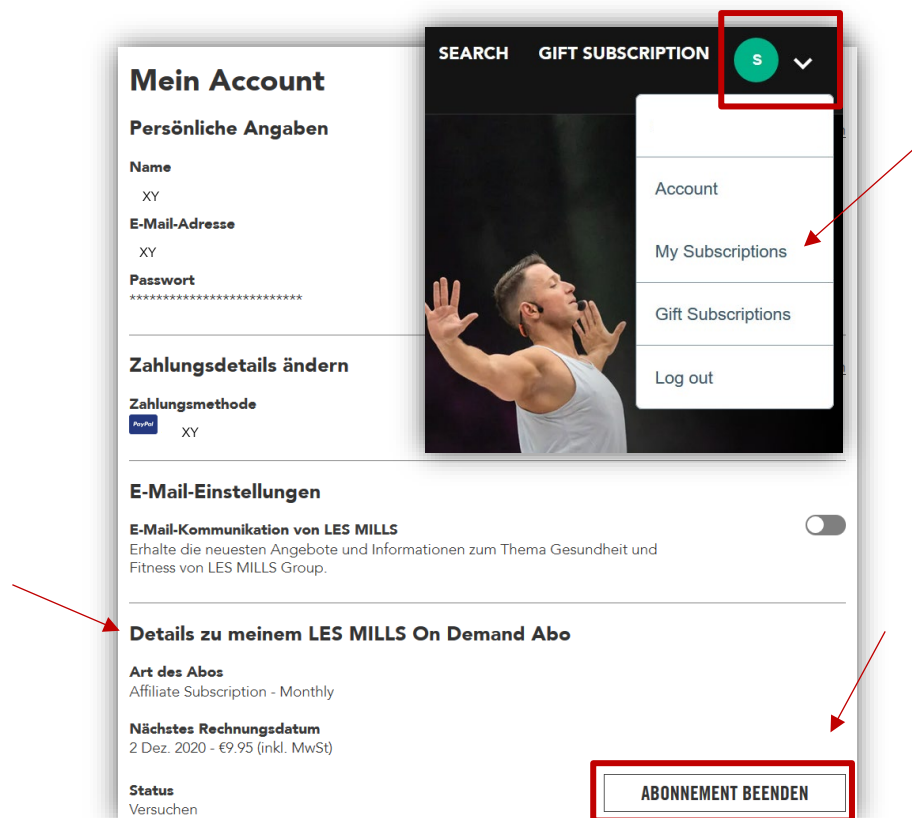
Mein Account

Persönliche Angaben

Name
XY

E-Mail-Adresse
XY

Passwort
**************************

SEARCH GIFT SUBSCRIPTION S

Account

My Subscriptions

Gift Subscriptions

Log out

Zahlungsdetails ändern

Zahlungsmethode
PayPal XY

E-Mail-Einstellungen

E-Mail-Kommunikation von LES MILLS
Erhalte die neuesten Angebote und Informationen zum Thema Gesundheit und Fitness von LES MILLS Group.

Details zu meinem LES MILLS On Demand Abo

Art des Abos
Affiliate Subscription - Monthly

Nächstes Rechnungsdatum
2 Dez. 2020 - €9.95 (inkl. MwSt)

Status
Versuchen

ABONNEMENT BEENDEN